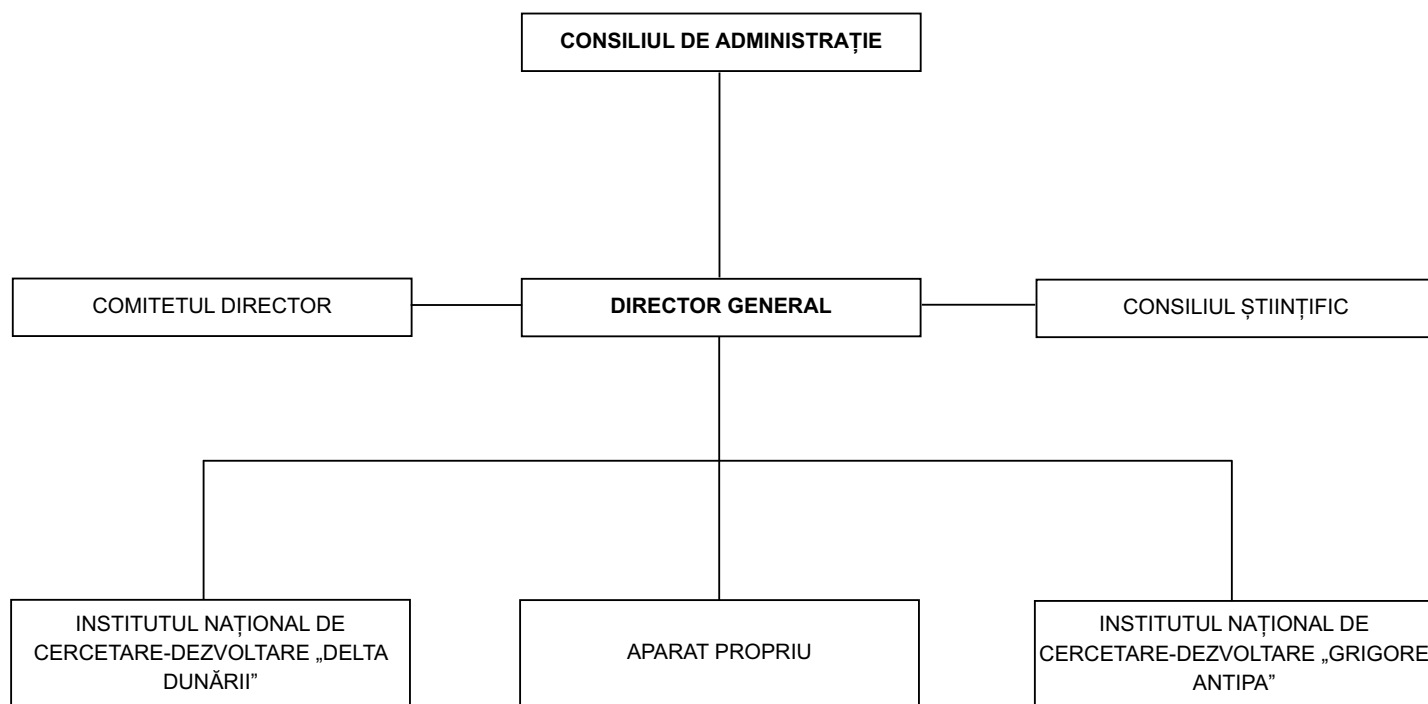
CONSILIUL DE ADMINISTRAȚIE

COMITETUL DIRECTOR

DIRECTOR GENERAL

CONSILIUL ȘTIINȚIFIC

INSTITUTUL NAȚIONAL DE CERCETARE-DEZVOLTARE „DELTA DUNĂRII”

APARAT PROPRIU

INSTITUTUL NAȚIONAL DE CERCETARE-DEZVOLTARE „GRIGORE ANTIPA”